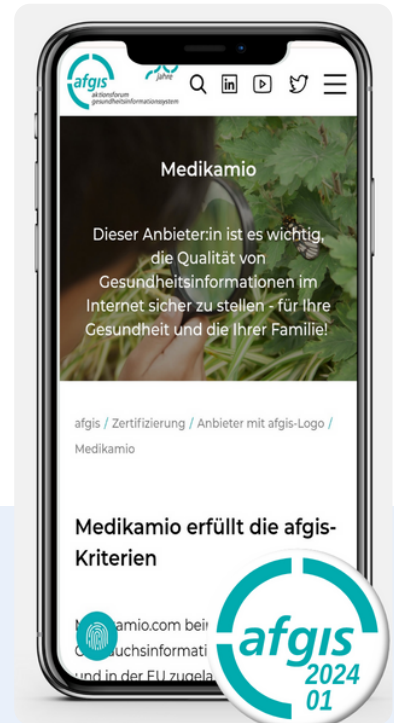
afgis
aktionsforum gesundheitsinformationssystem

Jahre

Medikamio

Dieser Anbieter:in ist es wichtig, die Qualität von Gesundheitsinformationen im Internet sicher zu stellen - für Ihre Gesundheit und die Ihrer Familie!

afgis / Zertifizierung / Anbieter mit afgis-Logo / Medikamio

Medikamio erfüllt die afgis-Kriterien

M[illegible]amio.com bei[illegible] G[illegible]uchsinformati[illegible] und in der EU zugela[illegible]

afgis
2024
01